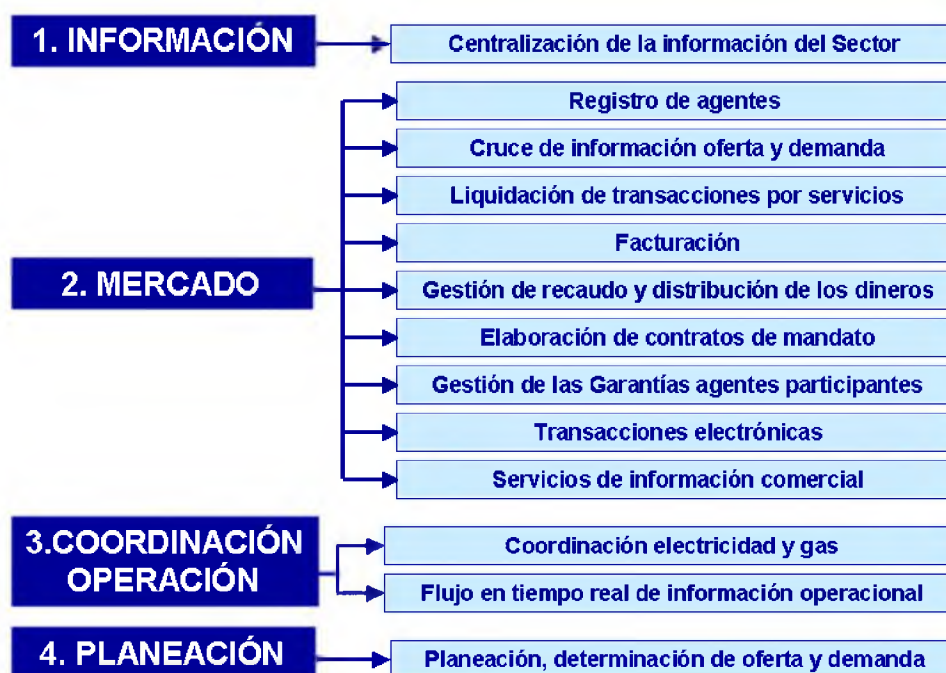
1. INFORMACIÓN

Centralización de la información del Sector

2. MERCADO

Registro de agentes

Cruce de información oferta y demanda

Liquidación de transacciones por servicios

Facturación

Gestión de recaudo y distribución de los dineros

Elaboración de contratos de mandato

Gestión de las Garantías agentes participantes

Transacciones electrónicas

Servicios de información comercial

3.COORDINACIÓN OPERACIÓN

Coordinación electricidad y gas

Flujo en tiempo real de información operacional

4. PLANEACIÓN

Planeación, determinación de oferta y demanda